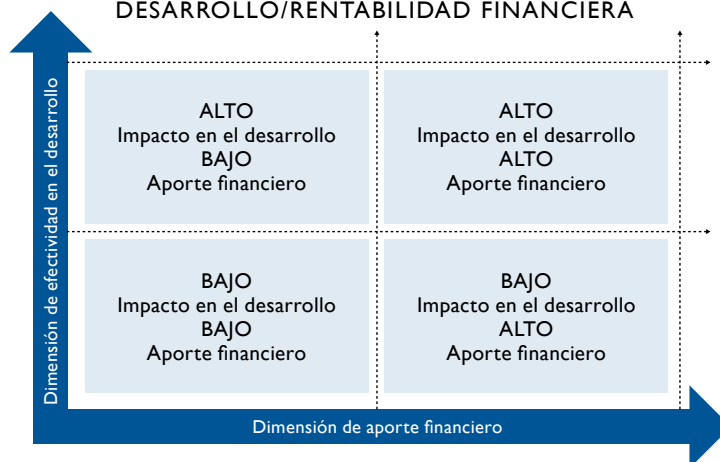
DESARROLLO/RENTABILIDAD FINANCIERA

Dimensión de efectividad en el desarrollo

ALTO
Impacto en el desarrollo
BAJO
Aporte financiero

ALTO
Impacto en el desarrollo
ALTO
Aporte financiero

BAJO
Impacto en el desarrollo
BAJO
Aporte financiero

BAJO
Impacto en el desarrollo
ALTO
Aporte financiero

Dimensión de aporte financiero